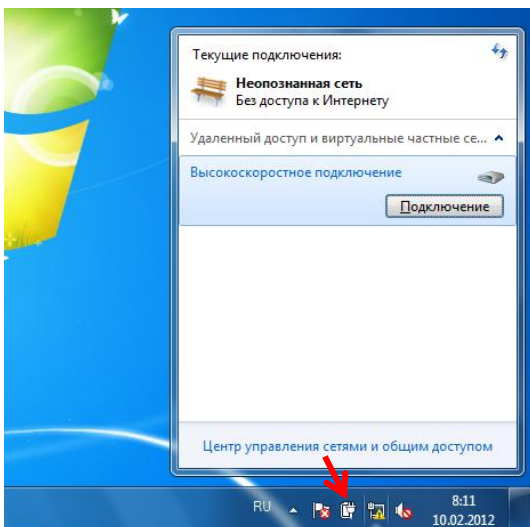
Текущие подключения:

Неопознанная сеть
Без доступа к Интернету

Удаленный доступ и виртуальные частные се...

Высокоскоростное подключение

Подключение

Центр управления сетями и общим доступом

RU

8:11
10.02.2012